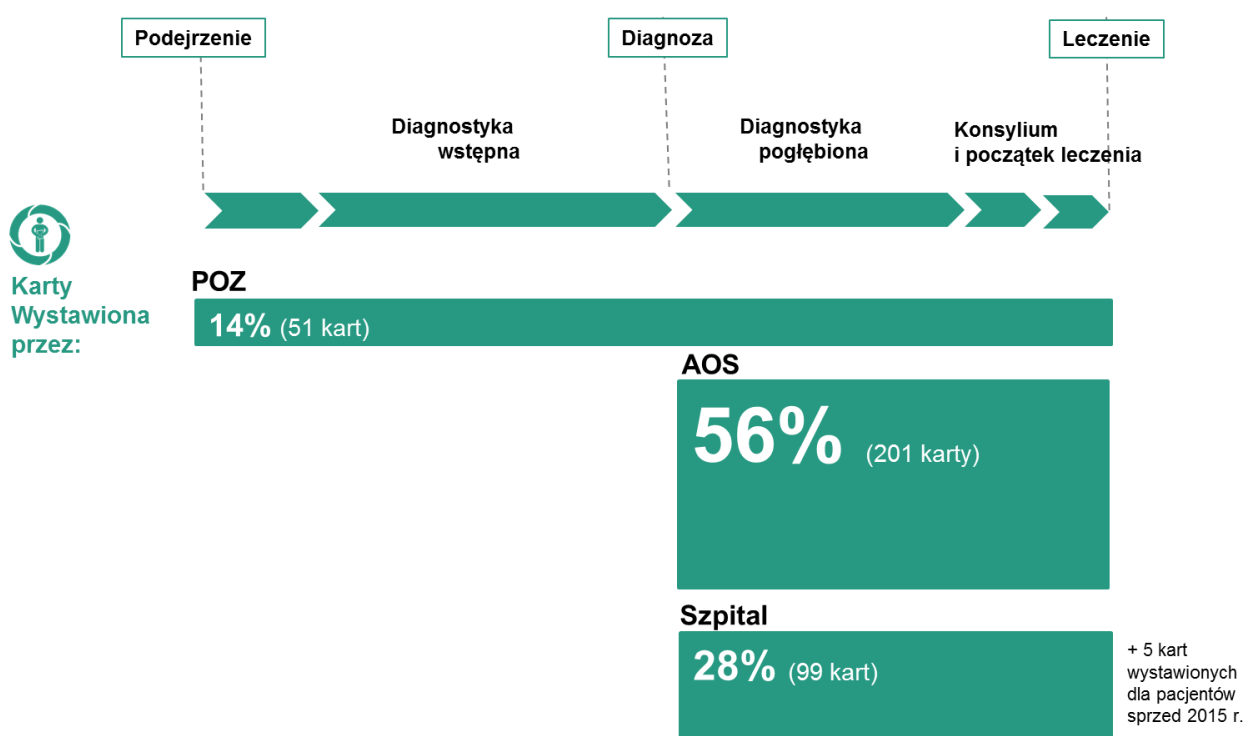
Podejrzenie

Diagnoza

Leczenie

Diagnostyka wstępna

Diagnostyka pogłębiona

Konsylium i początek leczenia

Karty Wystawiona przez:

POZ

14% (51 kart)

AOS

56% (201 karty)

Szpital

28% (99 kart)

+ 5 kart wystawionych dla pacjentów sprzed 2015 r.